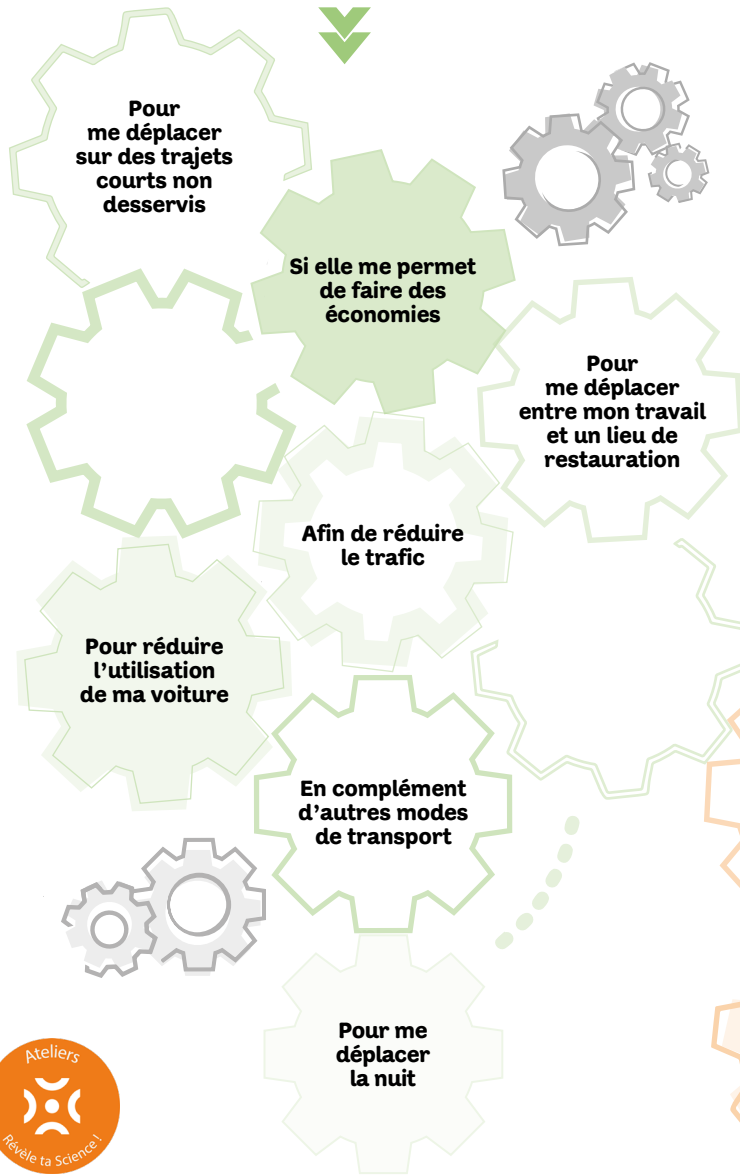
Pour me déplacer sur des trajets courts non desservis

Si elle me permet de faire des économies

Pour me déplacer entre mon travail et un lieu de restauration

Afin de réduire le trafic

Pour réduire l'utilisation de ma voiture

En complément d'autres modes de transport

Pour me déplacer la nuit

Ateliers
Révèle ta Science !